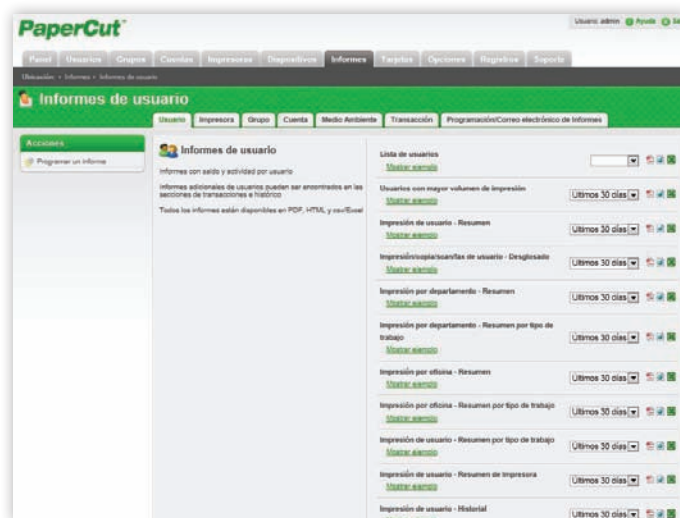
PaperCut

Usuario: admin Ayuda Sa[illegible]

Panel Usuarios Grupos Cuentas Impresoras Dispositivos Informes Tarjetas Opciones Registros Soporte

Ubicación » Informes » Informes de usuario

Informes de usuario

Usuario Impresora Grupo Cuenta Medio Ambiente Transacción Programación/Correo electrónico de Informes

Acciones

Programar un informe

Informes de usuario

Informes con saldo y actividad por usuario

Informes adicionales de usuarios pueden ser encontrados en las secciones de transacciones e histórico

Todos los informes están disponibles en PDF, HTML y csv/Excel

Lista de usuarios

Usuarios con mayor volumen de impresión
Mostrar ejemplo
Últimos 30 días

Impresión de usuario - Resumen
Mostrar ejemplo
Últimos 30 días

Impresión/copia/scan/fax de usuario - Desglosado
Mostrar ejemplo
Últimos 30 días

Impresión por departamento - Resumen
Mostrar ejemplo
Últimos 30 días

Impresión por departamento - Resumen por tipo de trabajo
Mostrar ejemplo
Últimos 30 días

Impresión por oficina - Resumen
Mostrar ejemplo
Últimos 30 días

Impresión por oficina - Resumen por tipo de trabajo
Mostrar ejemplo
Últimos 30 días

Impresión de usuario - Resumen por tipo de trabajo
Mostrar ejemplo
Últimos 30 días

Impresión de usuario - Resumen de impresora
Mostrar ejemplo
Últimos 30 días

Impresión de usuario - Historial
Últimos 30 días